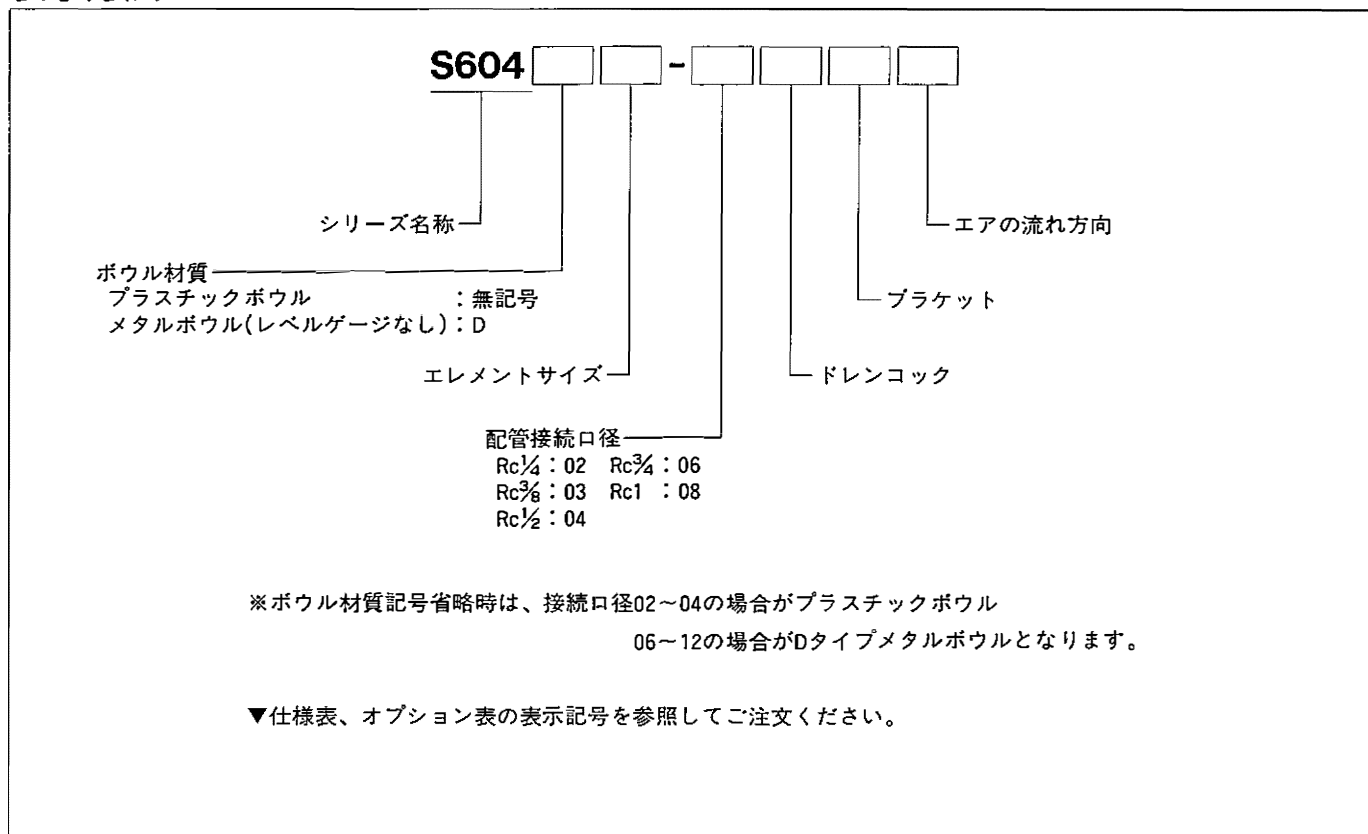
S604 □□-□□□□

シリーズ名称

ボウル材質
プラスチックボウル：無記号
メタルボウル(レベルゲージなし)：D

エレメントサイズ

配管接続口径
Rc$\frac{1}{4}$：02　Rc$\frac{3}{4}$：06
Rc$\frac{3}{8}$：03　Rc1：08
Rc$\frac{1}{2}$：04

ドレンコック

ブラケット

エアの流れ方向

※ボウル材質記号省略時は、接続口径02～04の場合がプラスチックボウル
06～12の場合がDタイプメタルボウルとなります。

▼仕様表、オプション表の表示記号を参照してご注文ください。